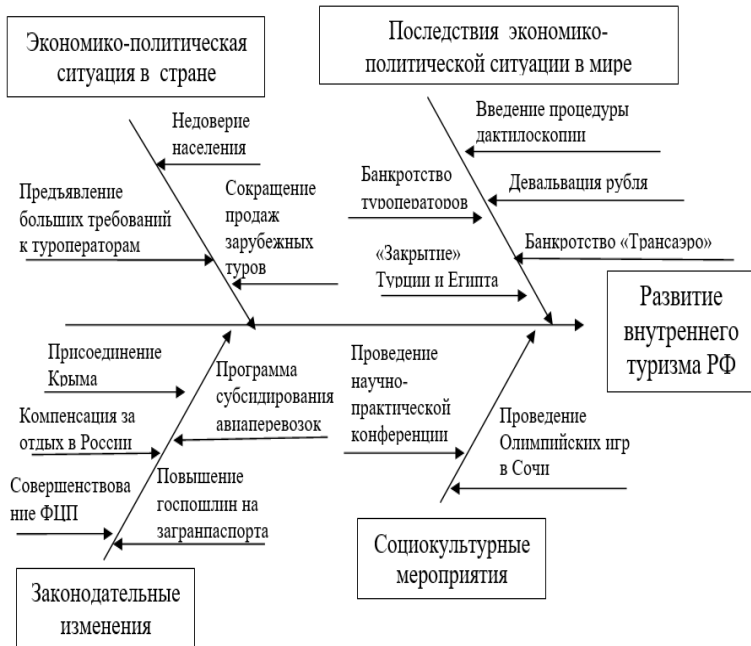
Экономико-политическая ситуация в стране

Последствия экономико-политической ситуации в мире

Недоверие населения

Введение процедуры дактилоскопии

Предъявление больших требований к туроператорам

Сокращение продаж зарубежных туров

Банкротство туроператоров

Девальвация рубля

Банкротство «Трансаэро»

«Закрытие» Турции и Египта

Развитие внутреннего туризма РФ

Присоединение Крыма

Программа субсидирования авиаперевозок

Проведение научно-практической конференции

Компенсация за отдых в России

Проведение Олимпийских игр в Сочи

Совершенствование ФЦП

Повышение госпошлин на загранпаспорта

Социокультурные мероприятия

Законодательные изменения